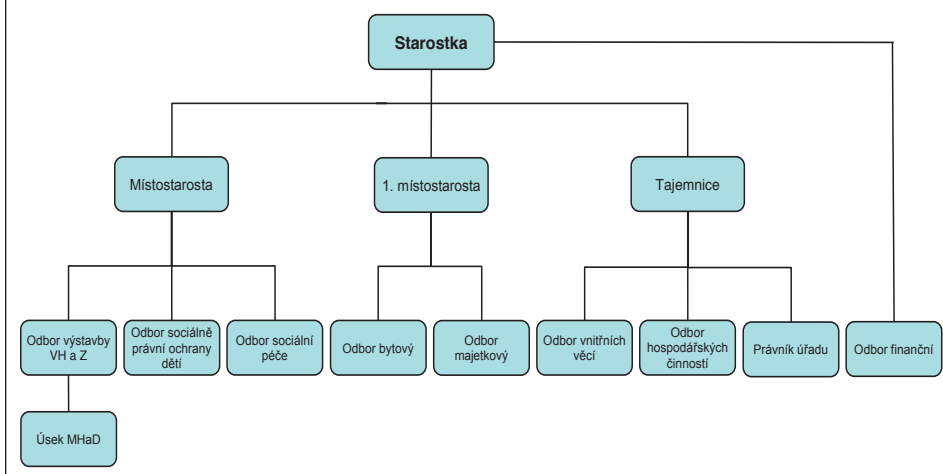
Starostka

Místostarosta

1. místostarosta

Tajemnice

Odbor výstavby VH a Z

Odbor sociálně právní ochrany dětí

Odbor sociální péče

Odbor bytový

Odbor majetkový

Odbor vnitřních věcí

Odbor hospodářských činností

Právník úřadu

Odbor finanční

Úsek MHaD